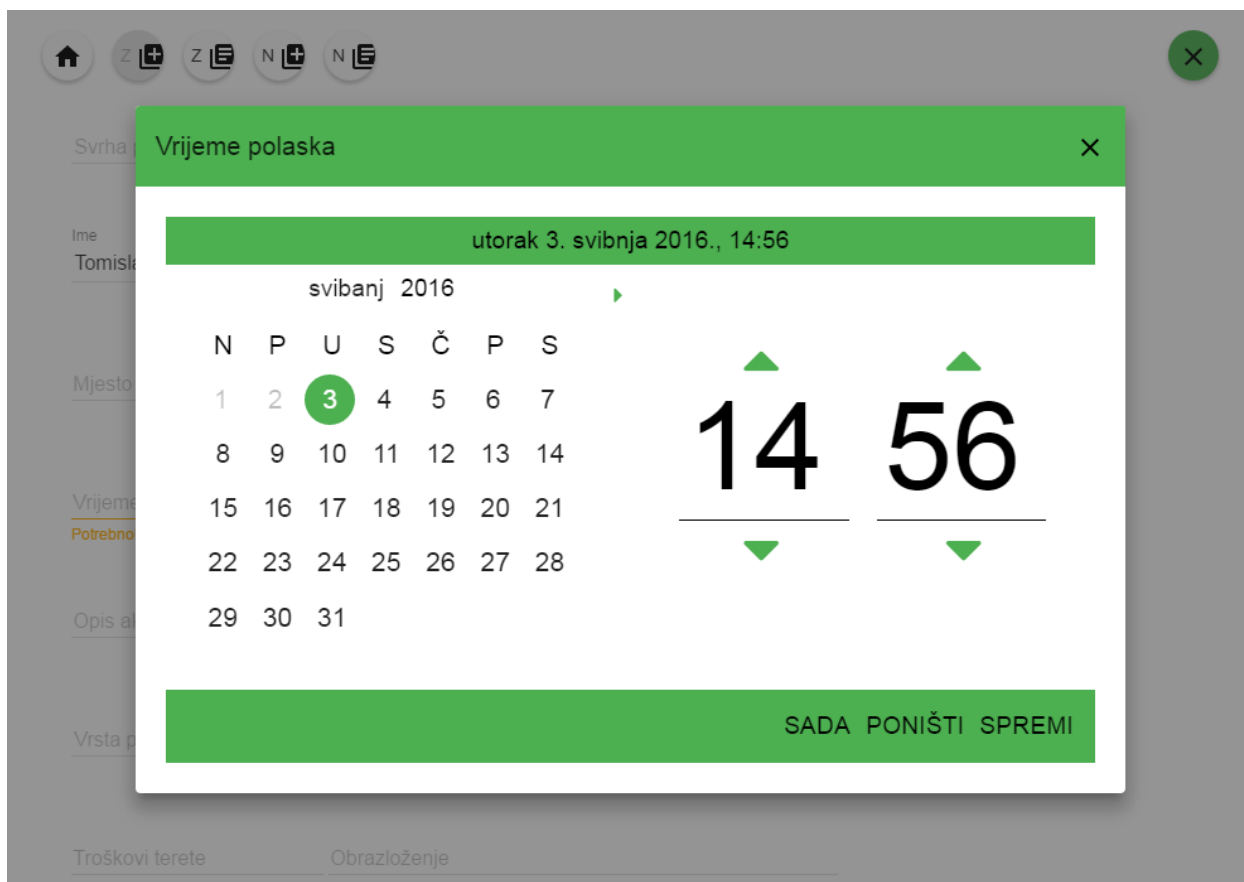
Z Z N N

Svrha p

Ime
Tomisla

Mjesto

Vrijeme
Potrebno

Opis a

Vrsta p

Troškovi terete Obrazloženje

Vrijeme polaska ×

utorak 3. svibnja 2016., 14:56

svibanj 2016

| N | P | U | S | Č | P | S |
|---|---|---|---|---|---|---|
| 1 | 2 | 3 | 4 | 5 | 6 | 7 |
| 8 | 9 | 10 | 11 | 12 | 13 | 14 |
| 15 | 16 | 17 | 18 | 19 | 20 | 21 |
| 22 | 23 | 24 | 25 | 26 | 27 | 28 |
| 29 | 30 | 31 | | | | |

14 56

SADA PONIŠTI SPREMI